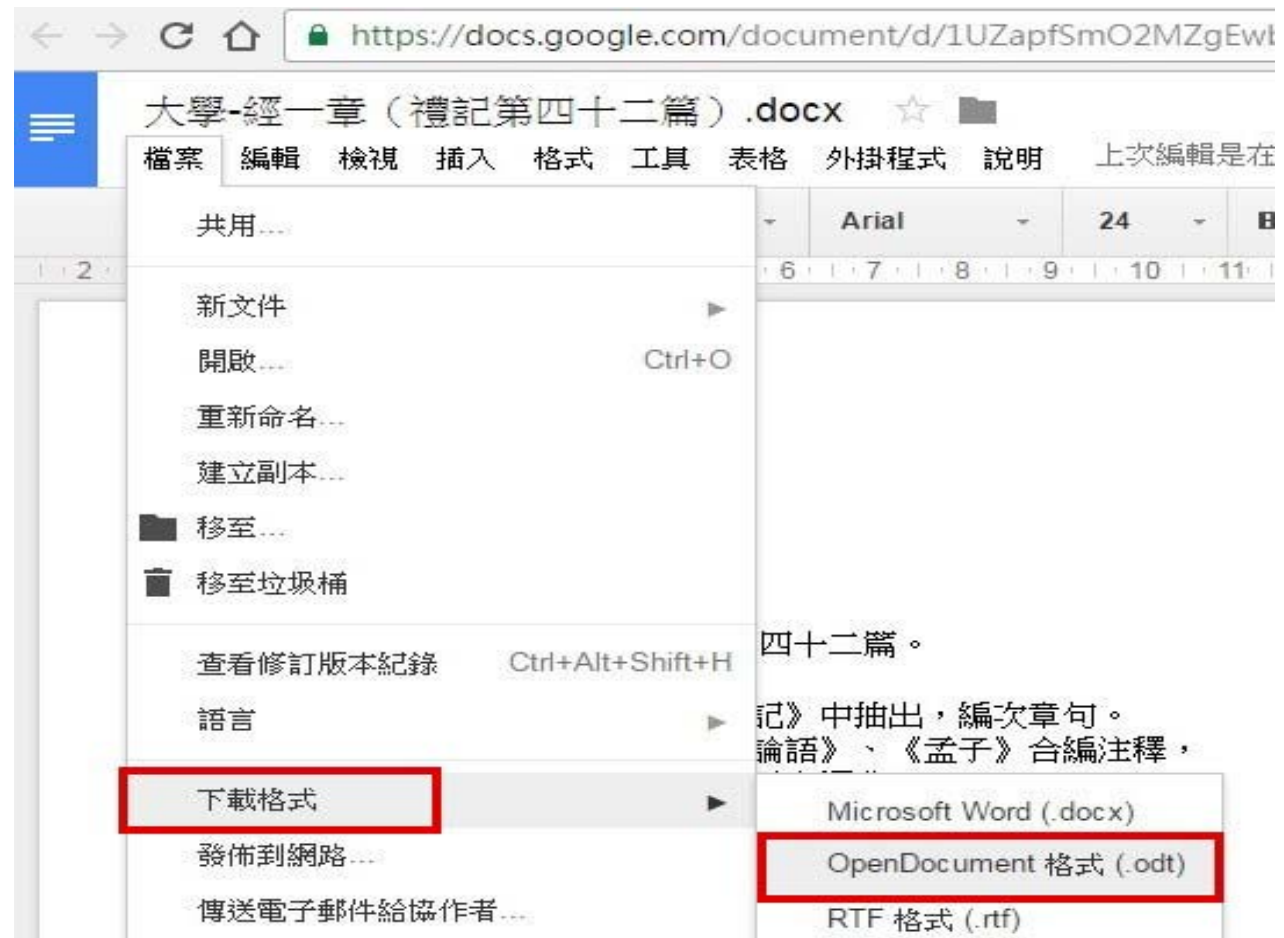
https://docs.google.com/document/d/1UZapfSmO2MZgEwb

大學-經一章（禮記第四十二篇）.docx

檔案 編輯 檢視 插入 格式 工具 表格 外掛程式 說明 上次編輯是在

Arial 24

共用...

新文件

開啟... Ctrl+O

重新命名...

建立副本...

移至...

移至垃圾桶

查看修訂版本紀錄 Ctrl+Alt+Shift+H

語言

下載格式

發佈到網路...

傳送電子郵件給協作者...

Microsoft Word (.docx)

OpenDocument 格式 (.odt)

RTF 格式 (.rtf)

四十二篇。

記》中抽出，編次章句。
論語》、《孟子》合編注釋，
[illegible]